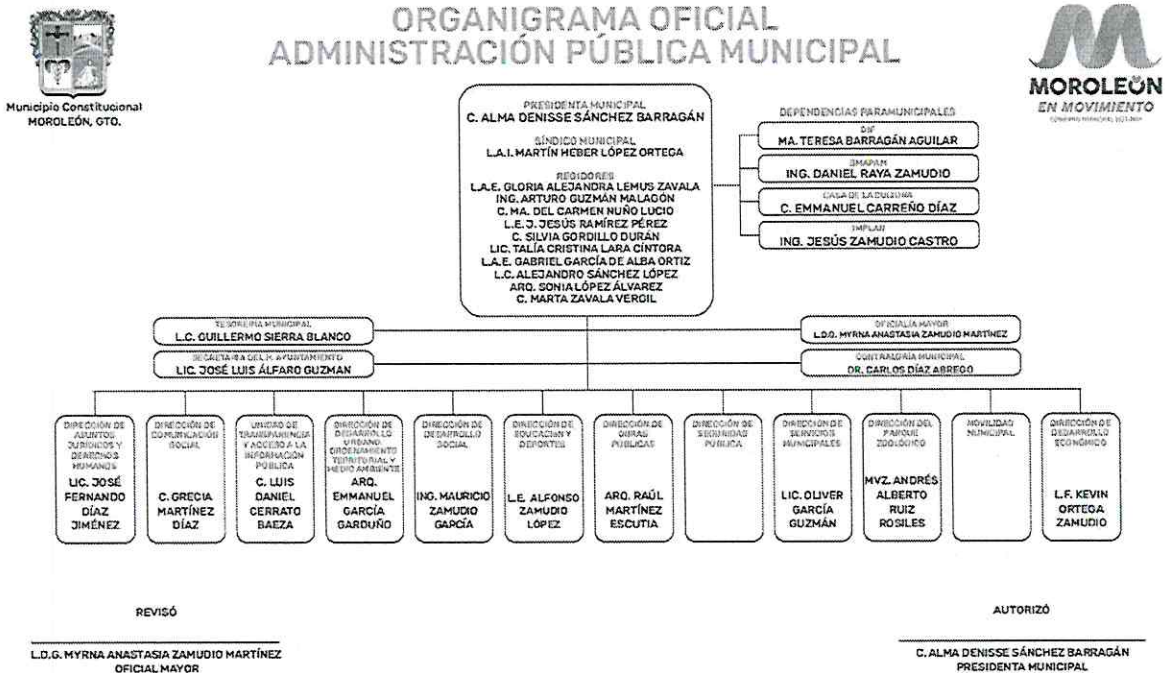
Municipio Constitucional
MOROLEÓN, GTO.

ORGANIGRAMA OFICIAL
ADMINISTRACIÓN PÚBLICA MUNICIPAL

MOROLEÓN
EN MOVIMIENTO
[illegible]

PRESIDENTA MUNICIPAL
C. ALMA DENISSE SÁNCHEZ BARRAGÁN

SÍNDICO MUNICIPAL
L.A.I. MARTÍN HEBER LÓPEZ ORTEGA

REGIDORES
L.A.E. GLORIA ALEJANDRA LEMUS ZAVALA
ING. ARTURO GUZMÁN MALAGÓN
C. MA. DEL CARMEN NUÑO LUCIO
L.E. J. JESÚS RAMÍREZ PÉREZ
C. SILVIA GORDILLO DURÁN
LIC. TALÍA CRISTINA LARA CÍNTORA
L.A.E. GABRIEL GARCÍA DE ALBA ORTIZ
L.C. ALEJANDRO SÁNCHEZ LÓPEZ
ARQ. SONIA LÓPEZ ÁLVAREZ
C. MARTA ZAVALA VERGIL

DEPENDENCIAS PARAMUNICIPALES

DIF
MA. TERESA BARRAGÁN AGUILAR

SMAPAM
ING. DANIEL RAYA ZAMUDIO

CASA DE LA CULTURA
C. EMMANUEL CARREÑO DÍAZ

IMPLAN
ING. JESÚS ZAMUDIO CASTRO

TESORERÍA MUNICIPAL
L.C. GUILLERMO SIERRA BLANCO

SECRETARÍA DEL H. AYUNTAMIENTO
LIC. JOSÉ LUIS ÁLFARO GUZMAN

OFICIALÍA MAYOR
L.D.G. MYRNA ANASTASIA ZAMUDIO MARTÍNEZ

CONTRALORÍA MUNICIPAL
DR. CARLOS DÍAZ ABREGO

DIRECCIÓN DE ASUNTOS JURÍDICOS Y DERECHOS HUMANOS
LIC. JOSÉ FERNANDO DÍAZ JIMÉNEZ

DIRECCIÓN DE COMUNICACIÓN SOCIAL
C. GRECIA MARTÍNEZ DÍAZ

UNIDAD DE TRANSPARENCIA Y ACCESO A LA INFORMACIÓN PÚBLICA
C. LUIS DANIEL CERRATO BAEZA

DIRECCIÓN DE DESARROLLO URBANO, ORDENAMIENTO TERRITORIAL Y MEDIO AMBIENTE
ARQ. EMMANUEL GARCÍA GARDUÑO

DIRECCIÓN DE DESARROLLO SOCIAL
ING. MAURICIO ZAMUDIO GARCÍA

DIRECCIÓN DE EDUCACIÓN Y DEPORTES
L.E. ALFONSO ZAMUDIO LÓPEZ

DIRECCIÓN DE OBRAS PÚBLICAS
ARQ. RAÚL MARTÍNEZ ESCUTIA

DIRECCIÓN DE SEGURIDAD PÚBLICA

DIRECCIÓN DE SERVICIOS MUNICIPALES
LIC. OLIVER GARCÍA GUZMÁN

DIRECCIÓN DEL PARQUE ZOOLÓGICO
MVZ. ANDRÉS ALBERTO RUIZ ROSILES

MOVILIDAD MUNICIPAL

DIRECCIÓN DE DESARROLLO ECONÓMICO
L.F. KEVIN ORTEGA ZAMUDIO

REVISÓ

L.D.G. MYRNA ANASTASIA ZAMUDIO MARTÍNEZ
OFICIAL MAYOR

AUTORIZÓ

C. ALMA DENISSE SÁNCHEZ BARRAGÁN
PRESIDENTA MUNICIPAL